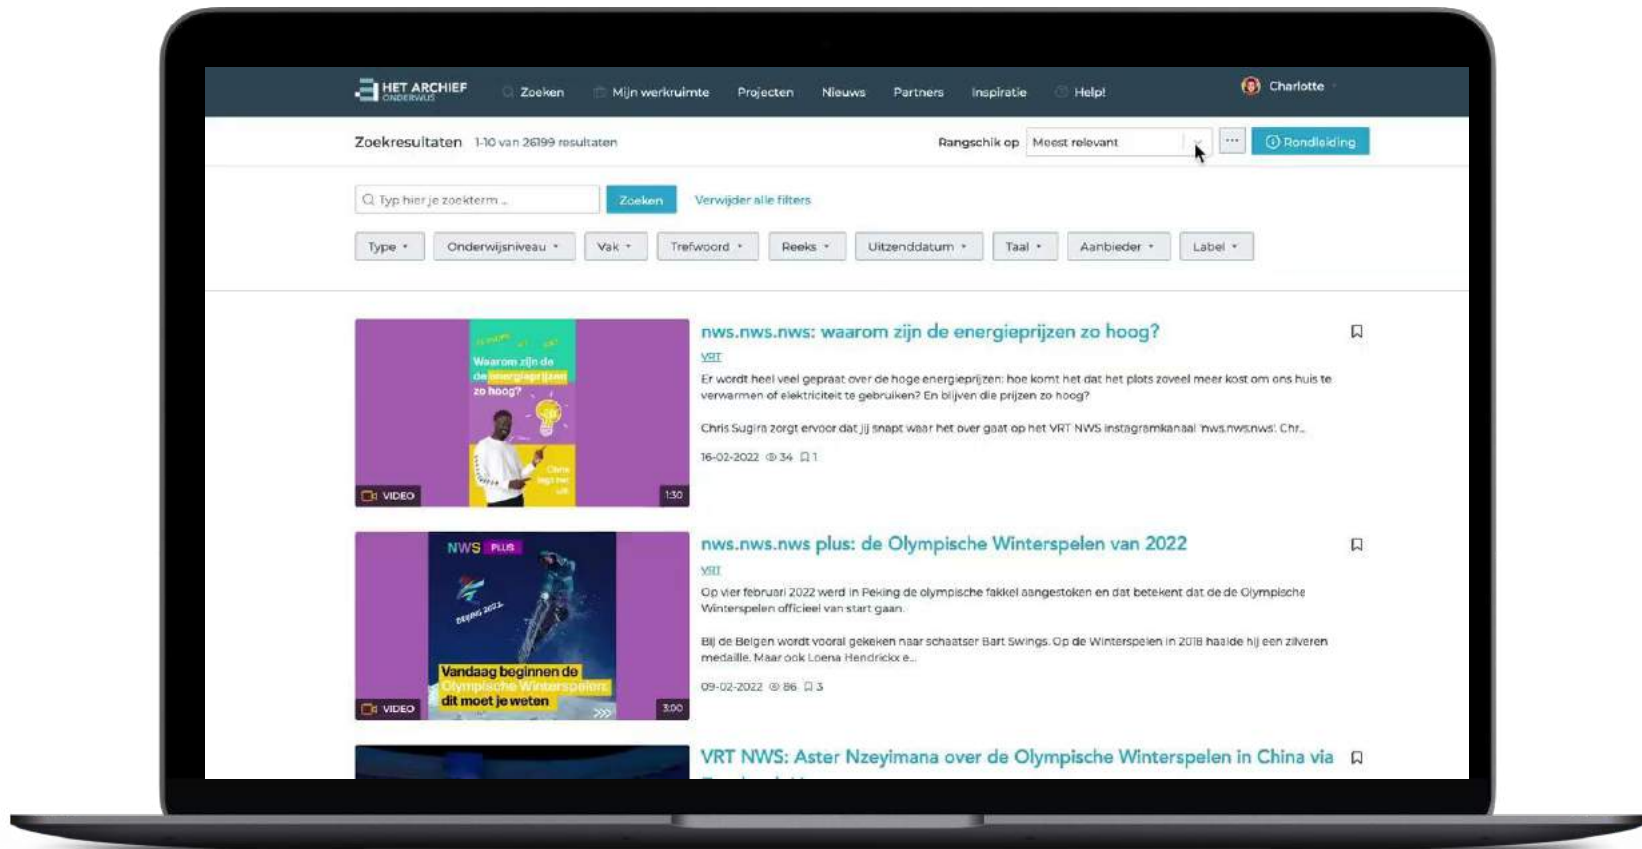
HET ARCHIEF ONDERWIJS  Zoeken  Mijn werkruimte  Projecten  Nieuws  Partners  Inspiratie  Help!  Charlotte

Zoekresultaten 1-10 van 26199 resultaten  Rangschik op  Meest relevant  ···  Rondleiding

Typ hier je zoekterm ..  Zoeken  Verwijder alle filters

Type  Onderwijsniveau  Vak  Trefwoord  Reeks  Uitzenddatum  Taal  Aanbieder  Label

Waarom zijn de energieprijzen zo hoog?
VIDEO 1:30

nws.nws.nws: waarom zijn de energieprijzen zo hoog?
VRT
Er wordt heel veel gepraat over de hoge energieprijzen: hoe komt het dat het plots zoveel meer kost om ons huis te verwarmen of elektriciteit te gebruiken? En blijven die prijzen zo hoog?

Chris Sugira zorgt ervoor dat jij snapt waar het over gaat op het VRT NWS instagramkanaal 'nws.nws.nws'. Chr...

16-02-2022 34 1

NWS PLUS
BEIJING 2022
Vandaag beginnen de Olympische Winterspelen dit moet je weten
VIDEO 3:00

nws.nws.nws plus: de Olympische Winterspelen van 2022
VRT
Op vier februari 2022 werd in Peking de olympische fakkel aangestoken en dat betekent dat de de Olympische Winterspelen officieel van start gaan.

Bij de Belgen wordt vooral gekeken naar schaatser Bart Swings. Op de Winterspelen in 2018 haalde hij een zilveren medaille. Maar ook Loena Hendrickx e...

09-02-2022 86 3

VRT NWS: Aster Nzeyimana over de Olympische Winterspelen in China via